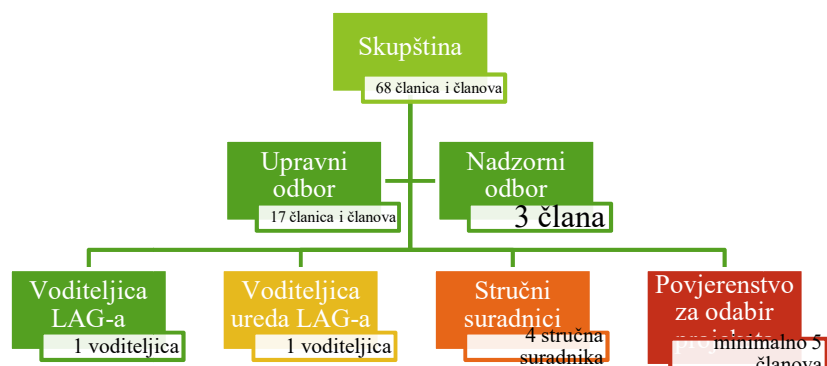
Skupština
68 članica i članova

Upravni odbor
17 članica i članova

Nadzorni odbor
3 člana

Voditeljica LAG-a
1 voditeljica

Voditeljica ureda LAG-a
1 voditeljica

Stručni suradnici
4 stručna suradnika

Povjerenstvo za odabir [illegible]
minimalno 5 članova